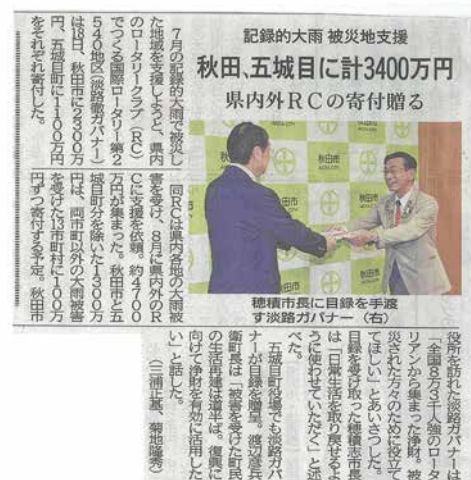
記録的大雨 被災地支援

秋田、五城目に計3400万円

県内外RCの寄付贈る

7月の記録的大雨で被災した地域を支援しようと、県内のロータリークラブ（RC）でつくる国際ロータリー第2540地区（淡路徹ガバナー）は18日、秋田市に2300万円、五城目町に1100万円をそれぞれ寄付した。

同RCは県内各地の大雨被害を受け、8月に県内外のRCに支援を依頼。約4700万円が集まった。秋田市と五城目町分を除いた1300万円は、両市町以外の大雨被害を受けた13市町村に100万円ずつ寄付する予定。秋田市

穂積市長に目録を手渡す淡路ガバナー（右）

役所を訪れた淡路ガバナーは「全国8万3千人強のロータリアンから集まった浄財。被災された方々のために役立ててほしい」とあいさつした。目録を受け取った穂積志市長は「日常生活を取り戻せるように使わせていただく」と述べた。

五城目町役場でも淡路ガバナーが目録を贈呈。渡辺彦兵衛町長は「被害を受けた町民の生活再建は道半ば。復興に向けて浄財を有効に活用したい」と話した。

（三浦正基、菊地陽泰）